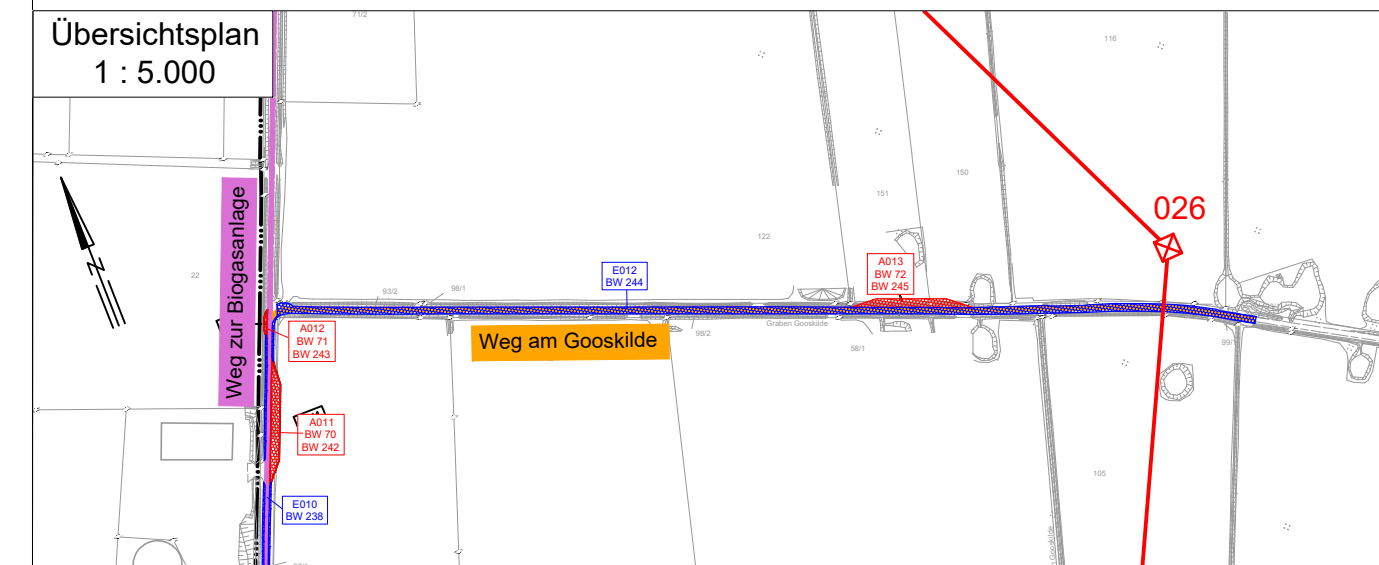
Übersichtsplan
1 : 5.000

Weg zur Biogasanlage

N

71/2

116

150

151

122

22

93/2

98/1

E012
BW 244

A013
BW 72
BW 245

026

A012
BW 71
BW 243

Weg am Gooskilde

98/2

Graben Gooskilde

58/1

99/

A011
BW 70
BW 242

105

E010
BW 238